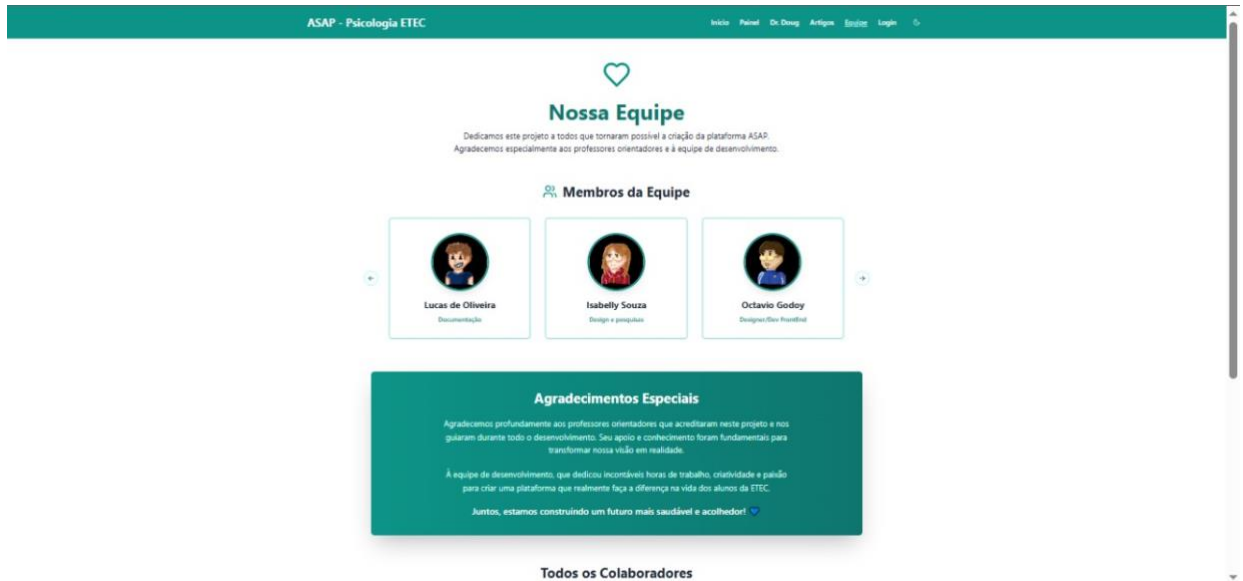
ASAP - Psicologia ETEC

Início Painel Dr. Doug Artigos Equipe Login

Nossa Equipe

Dedicamos este projeto a todos que tornaram possível a criação da plataforma ASAP. Agradecemos especialmente aos professores orientadores e à equipe de desenvolvimento.

Membros da Equipe

Lucas de Oliveira
Documentação

Isabelly Souza
Design e pesquisas

Octavio Godoy
Designer/Dev FrontEnd

Agradecimentos Especiais

Agradecemos profundamente aos professores orientadores que acreditaram neste projeto e nos guiaram durante todo o desenvolvimento. Seu apoio e conhecimento foram fundamentais para transformar nossa visão em realidade.

À equipe de desenvolvimento, que dedicou incontáveis horas de trabalho, criatividade e paixão para criar uma plataforma que realmente faça a diferença na vida dos alunos da ETEC.

Juntos, estamos construindo um futuro mais saudável e acolhedor!

Todos os Colaboradores